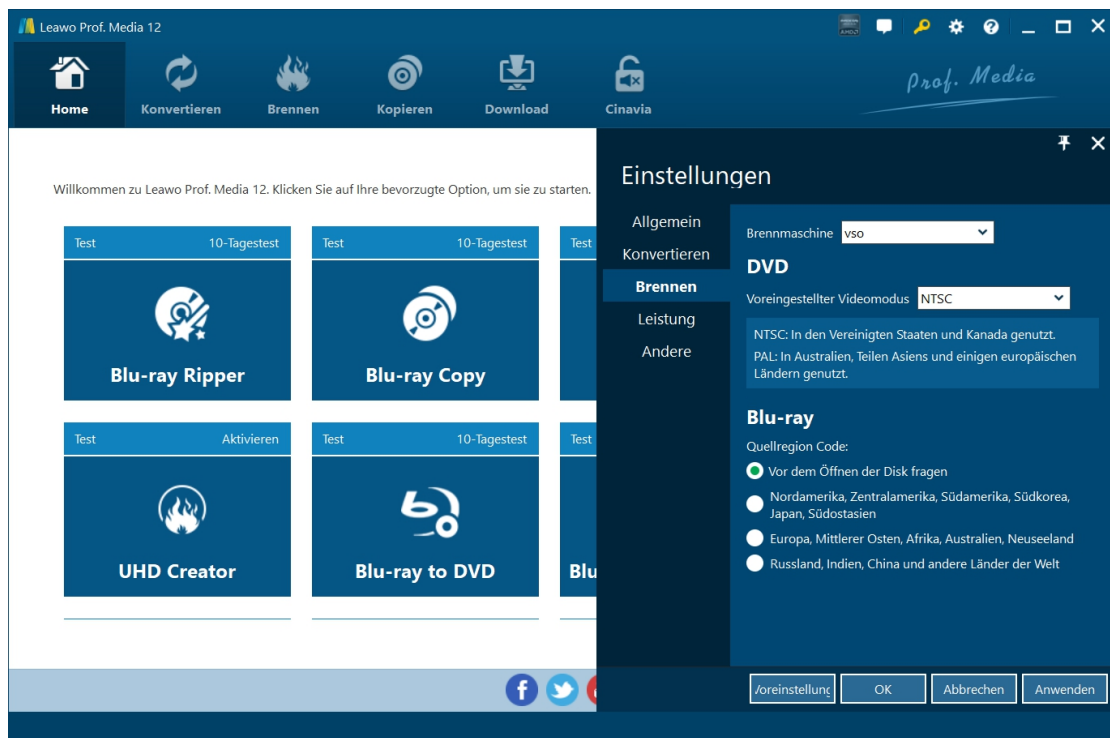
Leawo Prof. Media 12

Home
Konvertieren
Brennen
Kopieren
Download
Cinavia

Prof. Media

Willkommen zu Leawo Prof. Media 12. Klicken Sie auf Ihre bevorzugte Option, um sie zu starten.

Test 10-Tagestest
Blu-ray Ripper

Test 10-Tagestest
Blu-ray Copy

Test

Test Aktivieren
UHD Creator

Test 10-Tagestest
Blu-ray to DVD

Test
Blu

Einstellungen

Allgemein
Konvertieren
Brennen
Leistung
Andere

Brennmaschine vso

DVD
Voreingestellter Videomodus NTSC

NTSC: In den Vereinigten Staaten und Kanada genutzt.
PAL: In Australien, Teilen Asiens und einigen europäischen Ländern genutzt.

Blu-ray
Quellregion Code:
Vor dem Öffnen der Disk fragen
Nordamerika, Zentralamerika, Südamerika, Südkorea, Japan, Südostasien
Europa, Mittlerer Osten, Afrika, Australien, Neuseeland
Russland, Indien, China und andere Länder der Welt

Voreinstellung OK Abbrechen Anwenden